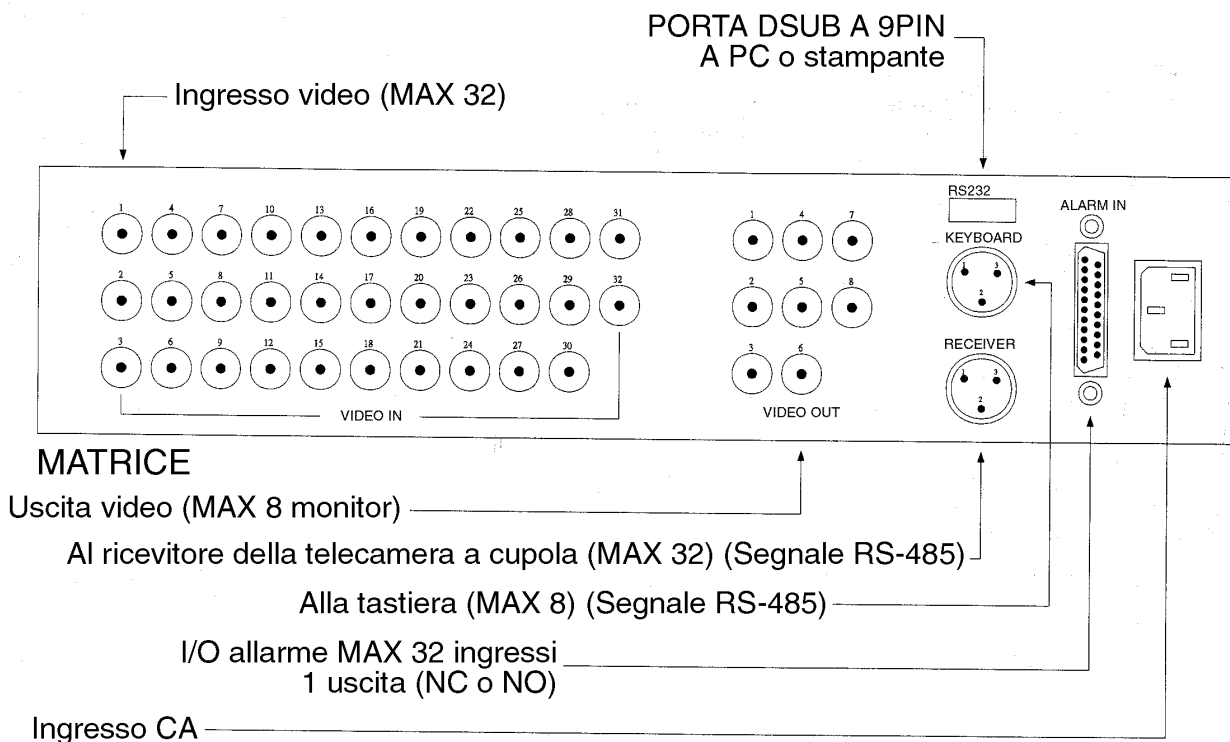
PORTA DSUB A 9PIN
A PC o stampante

Ingresso video (MAX 32)

1 4 7 10 13 16 19 22 25 28 31
2 5 8 11 14 17 20 23 26 29 32
3 6 9 12 15 18 21 24 27 30

VIDEO IN

1 4 7
2 5 8
3 6

VIDEO OUT

RS232
KEYBOARD
1 3
2
RECEIVER
1 3
2

ALARM IN

MATRICE

Uscita video (MAX 8 monitor)

Al ricevitore della telecamera a cupola (MAX 32) (Segnale RS-485)

Alla tastiera (MAX 8) (Segnale RS-485)

I/O allarme MAX 32 ingressi
1 uscita (NC o NO)

Ingresso CA